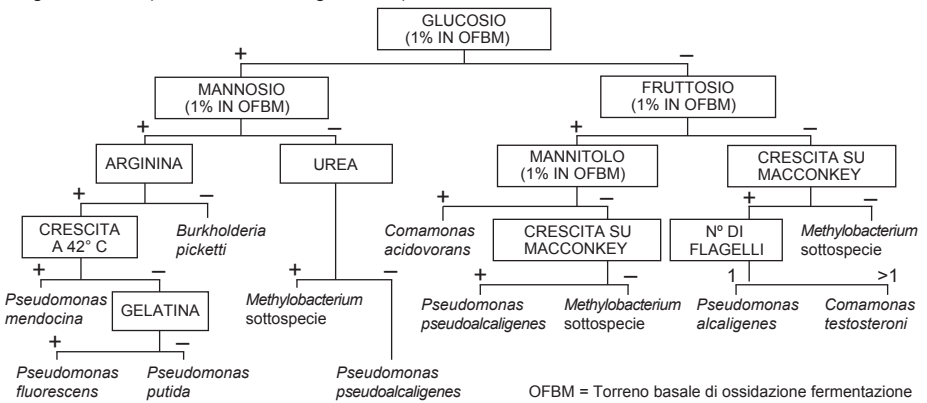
GLUCOSIO
(1% IN OFBM)

+

MANNOSIO
(1% IN OFBM)

+

ARGININA

+

CRESCITA
A 42° C

+

Pseudomonas mendocina

−

GELATINA

+

Pseudomonas fluorescens

−

Pseudomonas putida

−

Burkholderia picketti

−

UREA

+

Methylobacterium sottospecie

−

Pseudomonas pseudoalcaligenes

−

FRUTTOSIO
(1% IN OFBM)

+

MANNITOLO
(1% IN OFBM)

+

Comamonas acidovorans

−

CRESCITA SU MACCONKEY

+

Pseudomonas pseudoalcaligenes

−

Methylobacterium sottospecie

−

CRESCITA SU MACCONKEY

+

Nº DI FLAGELLI

1

Pseudomonas alcaligenes

>1

Comamonas testosteroni

−

Methylobacterium sottospecie

OFBM = Torreno basale di ossidazione fermentazione